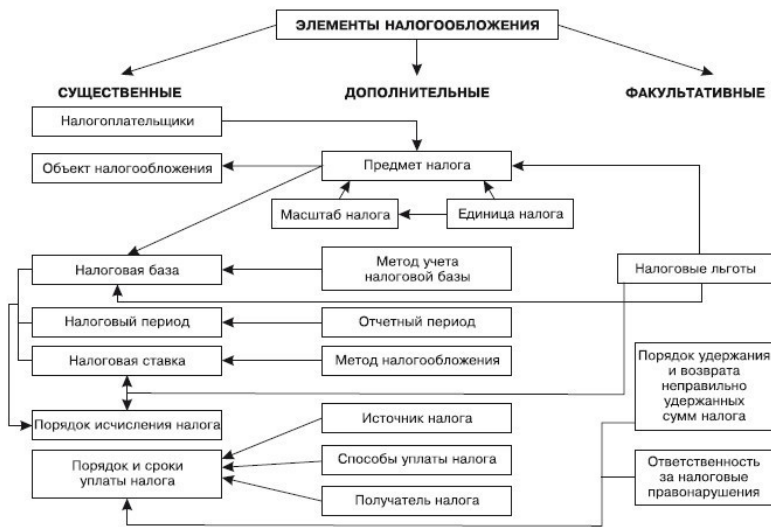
ЭЛЕМЕНТЫ НАЛОГООБЛОЖЕНИЯ

СУЩЕСТВЕННЫЕ

ДОПОЛНИТЕЛЬНЫЕ

ФАКУЛЬТАТИВНЫЕ

Налогоплательщики

Объект налогообложения

Предмет налога

Масштаб налога

Единица налога

Налоговая база

Метод учета налоговой базы

Налоговые льготы

Налоговый период

Отчетный период

Налоговая ставка

Метод налогообложения

Порядок удержания и возврата неправильно удержанных сумм налога

Порядок исчисления налога

Источник налога

Порядок и сроки уплаты налога

Способы уплаты налога

Ответственность за налоговые правонарушения

Получатель налога